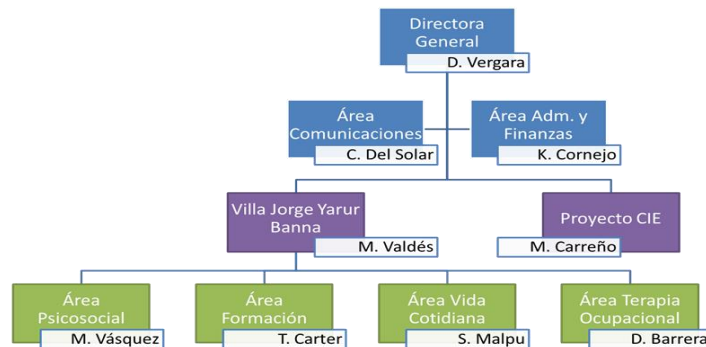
Directora General
D. Vergara

Área Comunicaciones
C. Del Solar

Área Adm. y Finanzas
K. Cornejo

Villa Jorge Yarur Banna
M. Valdés

Proyecto CIE
M. Carreño

Área Psicosocial
M. Vásquez

Área Formación
T. Carter

Área Vida Cotidiana
S. Malpu

Área Terapia Ocupacional
D. Barrera